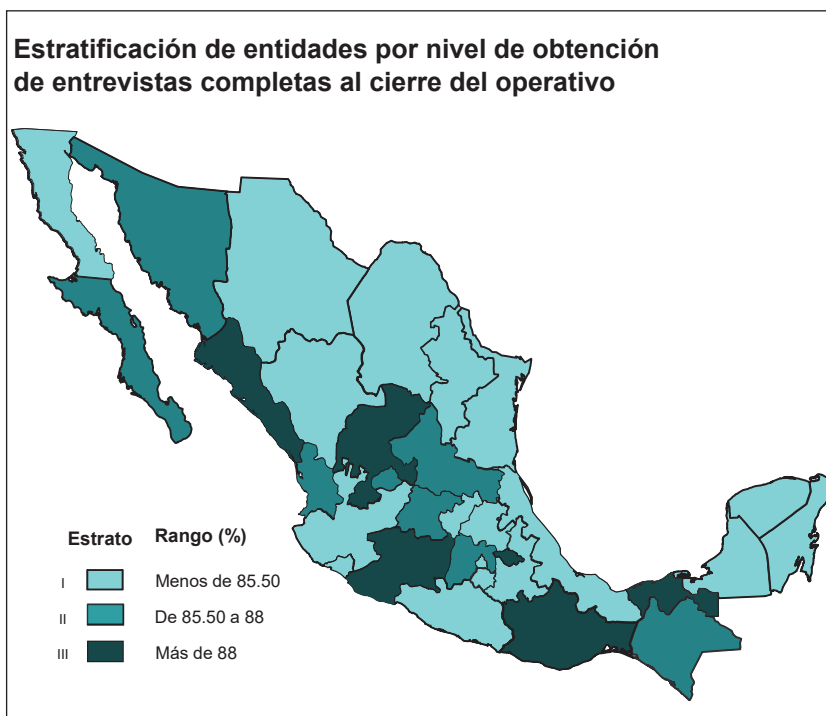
Estratificación de entidades por nivel de obtención de entrevistas completas al cierre del operativo

| Estrato | Rango (%) |
|---|---|
| I | Menos de 85.50 |
| II | De 85.50 a 88 |
| III | Más de 88 |